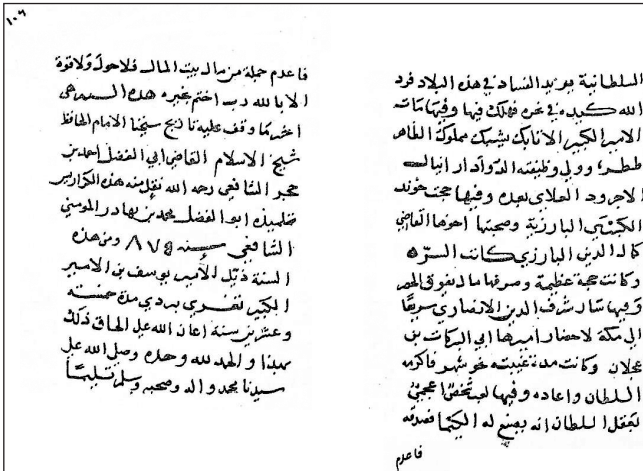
١٠٦

السلطانية بهويد الفساد في هذه البلاد فرد الله كيده في نحره فهلك فيها وفيها ماته الامير الكبير الاتابك يشبك مملوك الظاهر ططر وولي وظيفته الدوادار ابنال الاجرود العلاي بعده وفيها حج خوند الكبرى البارزية وصحبتها اخوها القاضي كمال الدين البارزي كاتب السر وكانت حجة عظيمة وصرفها ما لا يعرف الحصر وفيها سافر شرف الدين الانصاري سريعًا الى مكة لاحضار اميرها ابي البركات بن عجلان وكانت مدة غيبته نحو شهر فاكرمه السلطان واعاده وفيها لم يحقق عجبي يعقل السلطان انه يصنع له الكيميا فصدقه

فاعلم

فاعدم جملة من مال بيت المال فلا حول ولا قوة الا بالله رب اختم بخير هذه السنة في اخره كما وقف عليه تاريخ شيخنا الامام الحافظ شيخ الاسلام القاضي ابي الفضل احمد بن حجر الشافعي رحمه الله نقل منه هذه الكراريس تلميذه ابو الفضل محمد بن بهادر المؤمني الشافعي سنة ٨٧٥ ومن هذه السنة ذيل للامير يوسف بن الامير الكبير تغري بردي من سنة وعشرين سنة اعان الله على اللحاق ذلك بمنه والحمد لله وحده وصلى الله على سيدنا محمد واله وصحبه وسلم تسليمًا